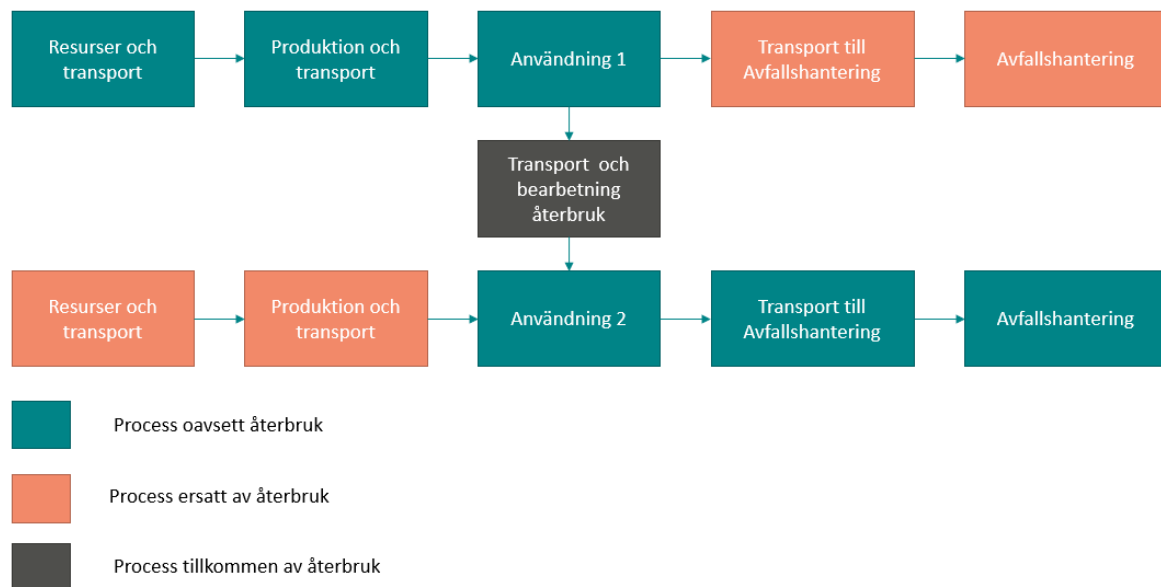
Resurser och transport

Produktion och transport

Användning 1

Transport till Avfallshantering

Avfallshantering

Transport och bearbetning återbruk

Resurser och transport

Produktion och transport

Användning 2

Transport till Avfallshantering

Avfallshantering

Process oavsett återbruk

Process ersatt av återbruk

Process tillkommen av återbruk